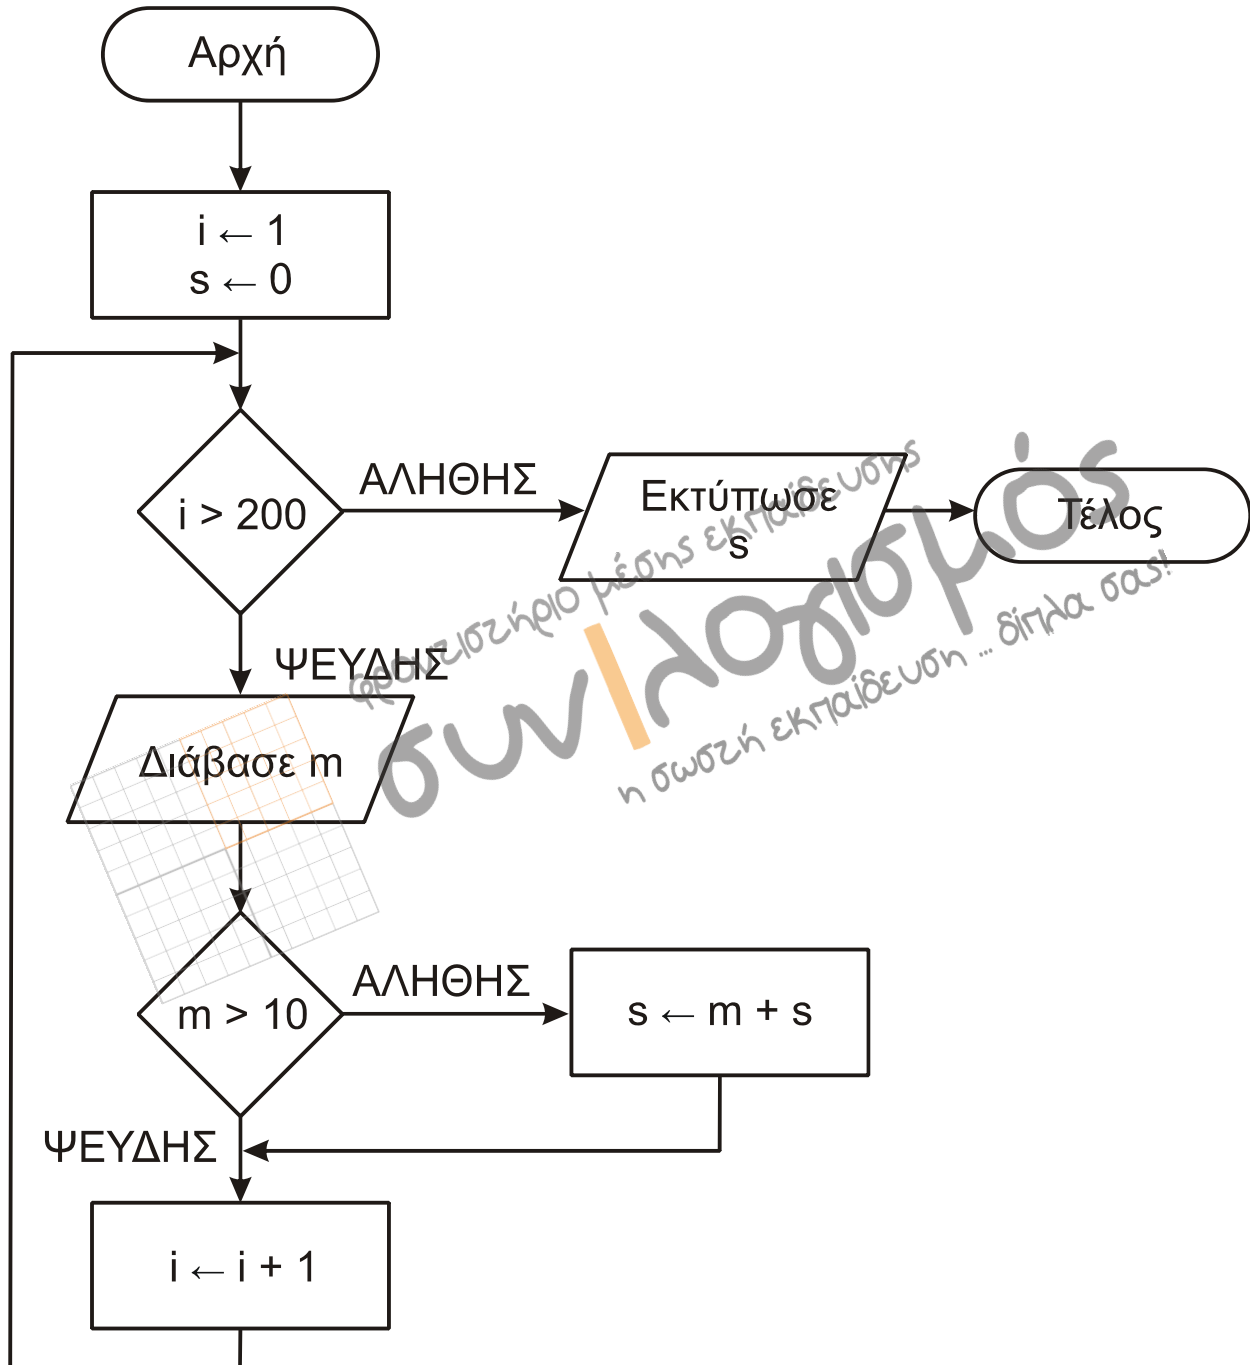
Αρχή

$i \leftarrow 1$
$s \leftarrow 0$

$i > 200$

ΑΛΗΘΗΣ

Εκτύπωσε s

Τέλος

ΨΕΥΔΗΣ

Διάβασε m

$m > 10$

ΑΛΗΘΗΣ

$s \leftarrow m + s$

ΨΕΥΔΗΣ

$i \leftarrow i + 1$

φροντιστήριο μέσης εκπαίδευσης
συνλογισμός
η σωστή εκπαίδευση ... δίπλα σας!